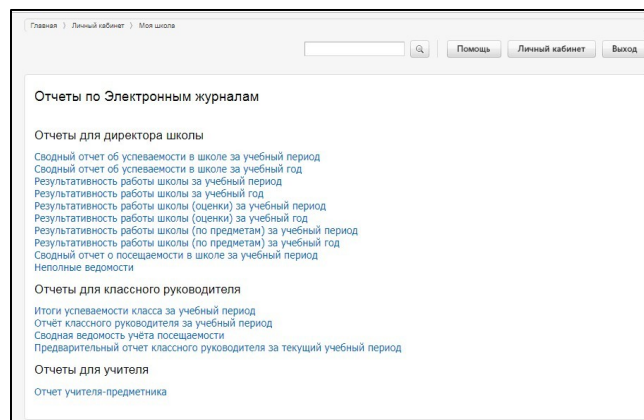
Главная 〉 Личный кабинет 〉 Моя школа

Помощь Личный кабинет Выход

Отчеты по Электронным журналам

Отчеты для директора школы

Сводный отчет об успеваемости в школе за учебный период
Сводный отчет об успеваемости в школе за учебный год
Результативность работы школы за учебный период
Результативность работы школы за учебный год
Результативность работы школы (оценки) за учебный период
Результативность работы школы (оценки) за учебный год
Результативность работы школы (по предметам) за учебный период
Результативность работы школы (по предметам) за учебный год
Сводный отчет о посещаемости в школе за учебный период
Неполные ведомости

Отчеты для классного руководителя

Итоги успеваемости класса за учебный период
Отчёт классного руководителя за учебный период
Сводная ведомость учёта посещаемости
Предварительный отчет классного руководителя за текущий учебный период

Отчеты для учителя

Отчет учителя-предметника